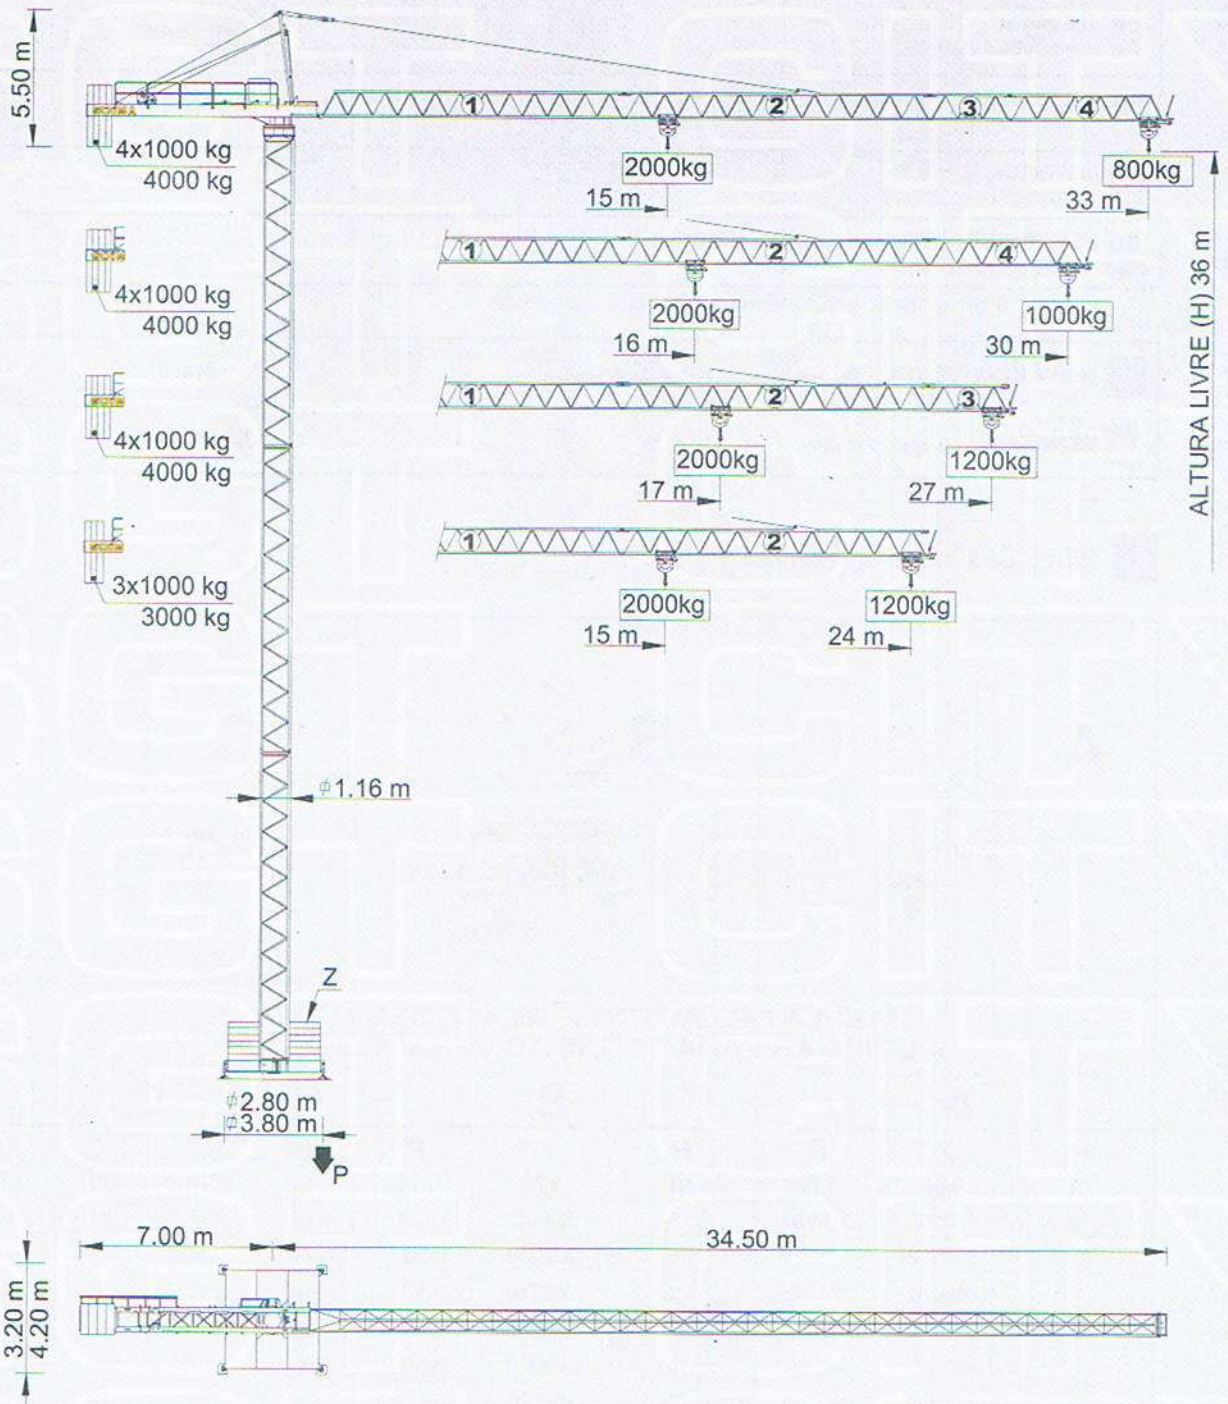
5.50 m

4x1000 kg
4000 kg

1 2 3 4

2000kg
15 m

800kg
33 m

4x1000 kg
4000 kg

1 2 4

2000kg
16 m

1000kg
30 m

4x1000 kg
4000 kg

1 2 3

2000kg
17 m

1200kg
27 m

3x1000 kg
3000 kg

1 2

2000kg
15 m

1200kg
24 m

ALTURA LIVRE (H) 36 m

$\phi$1.16 m

Z

$\phi$2.80 m
$\phi$3.80 m

P

7.00 m
34.50 m

3.20 m
4.20 m